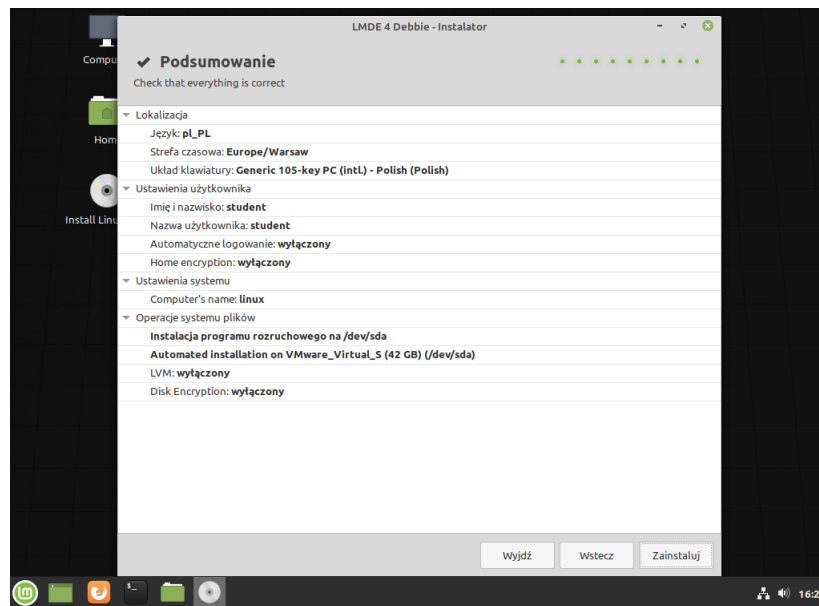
Compu
Hom
Install Linu

LMDE 4 Debbie - Instalator

Podsumowanie
Check that everything is correct

Lokalizacja
Język: pl_PL
Strefa czasowa: Europe/Warsaw
Układ klawiatury: Generic 105-key PC (intl.) - Polish (Polish)
Ustawienia użytkownika
Imię i nazwisko: student
Nazwa użytkownika: student
Automatyczne logowanie: wyłączony
Home encryption: wyłączony
Ustawienia systemu
Computer's name: linux
Operacje systemu plików
Instalacja programu rozruchowego na /dev/sda
Automated installation on VMware_Virtual_S (42 GB) (/dev/sda)
LVM: wyłączony
Disk Encryption: wyłączony

Wyjdź
Wstecz
Zainstaluj

16:2